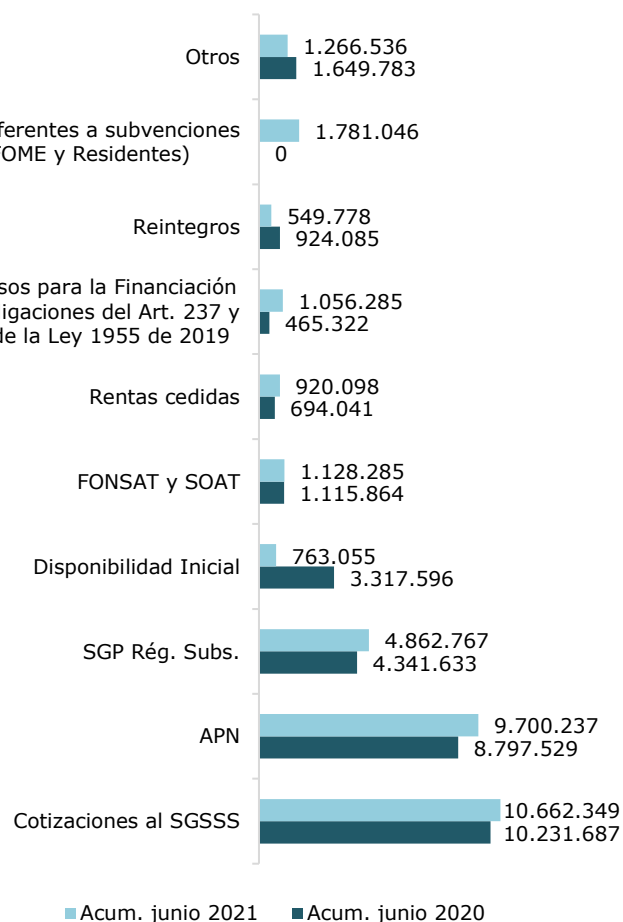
Otros
1.266.536
1.649.783

ferentes a subvenciones
OME y Residentes)
1.781.046
0

Reintegros
549.778
924.085

sos para la Financiación
igaciones del Art. 237 y
de la Ley 1955 de 2019
1.056.285
465.322

Rentas cedidas
920.098
694.041

FONSAT y SOAT
1.128.285
1.115.864

Disponibilidad Inicial
763.055
3.317.596

SGP Rég. Subs.
4.862.767
4.341.633

APN
9.700.237
8.797.529

Cotizaciones al SGSSS
10.662.349
10.231.687

Acum. junio 2021
Acum. junio 2020